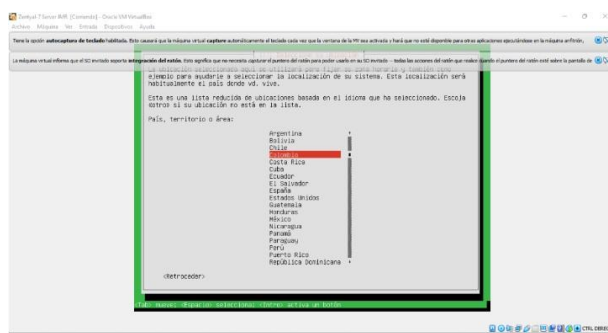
Zentyal 7 Server AVR (Corriendo) - Oracle VM VirtualBox
Archivo Máquina Ver Entrada Dispositivos Ayuda

Tiene la opción autocaptura de teclado habilitada. Esto causará que la máquina virtual capture automáticamente el teclado cada vez que la ventana de la MV sea activada y hará que no esté disponible para otras aplicaciones ejecutándose en la máquina anfitrión.

La máquina virtual informa que el SO invitado soporta integración del ratón. Esto significa que no necesita capturar el puntero del ratón para poder usarlo en su SO invitado — todas las acciones del ratón que realice cuando el puntero del ratón esté sobre la pantalla de

La ubicación seleccionada aquí se utilizará para fijar su zona horaria y también como ejemplo para ayudarle a seleccionar la localización de su sistema. Esta localización será habitualmente el país donde vd. vive.

Esta es una lista reducida de ubicaciones basada en el idioma que ha seleccionado. Escoja «otro» si su ubicación no está en la lista.

País, territorio o área:

Argentina
Bolivia
Chile
Colombia
Costa Rica
Cuba
Ecuador
El Salvador
España
Estados Unidos
Guatemala
Honduras
México
Nicaragua
Panamá
Paraguay
Perú
Puerto Rico
República Dominicana

<Retroceder>

<Tab> mueve; <Espacio> selecciona; <Intro> activa un botón

CTRL DERECHA